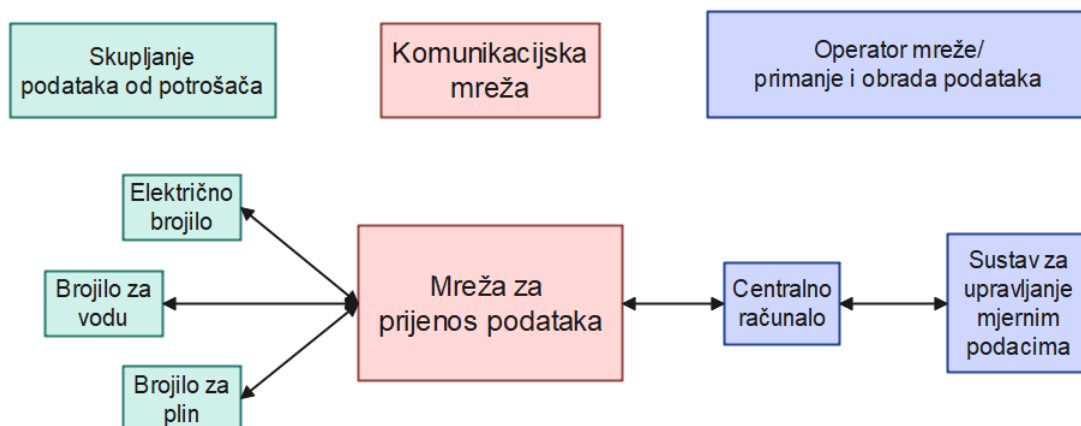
Skupljanje podataka od potrošača

Komunikacijska mreža

Operator mreže/ primanje i obrada podataka

Električno brojilo

Brojilo za vodu

Brojilo za plin

Mreža za prijenos podataka

Centralno računalo

Sustav za upravljanje mjernim podacima